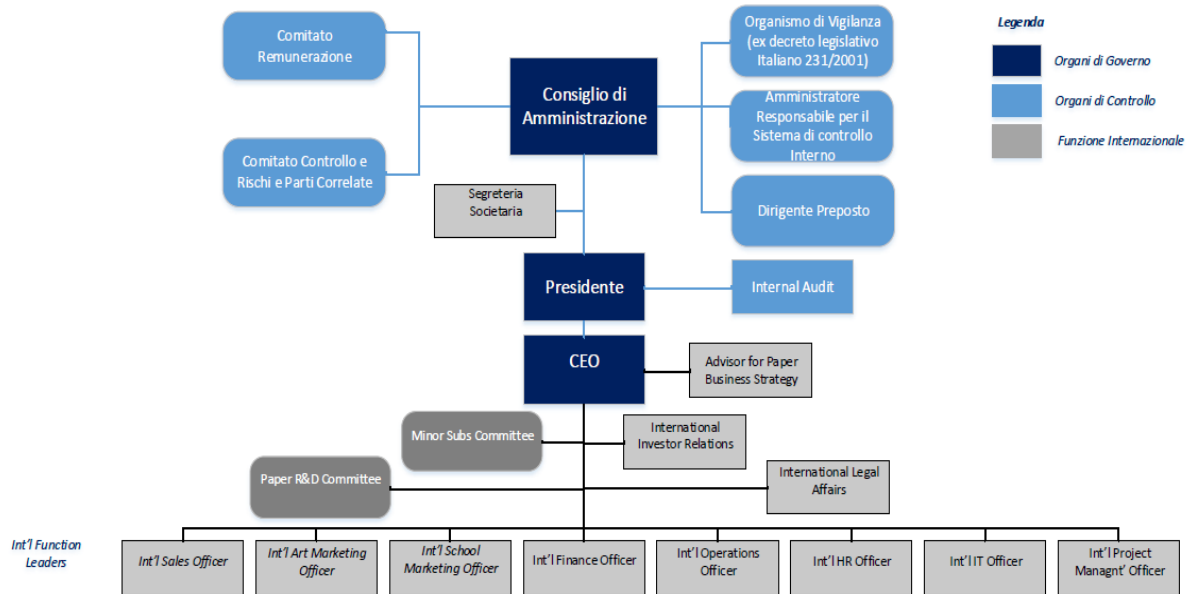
Comitato Remunerazione

Comitato Controllo e Rischi e Parti Correlate

Consiglio di Amministrazione

Organismo di Vigilanza (ex decreto legislativo Italiano 231/2001)

Amministratore Responsabile per il Sistema di controllo Interno

Dirigente Preposto

Legenda

Organi di Governo

Organi di Controllo

Funzione Internazionale

Segreteria Societaria

Presidente

Internal Audit

CEO

Advisor for Paper Business Strategy

Minor Subs Committee

International Investor Relations

Paper R&D Committee

International Legal Affairs

Int'l Function Leaders

Int'l Sales Officer

Int'l Art Marketing Officer

Int'l School Marketing Officer

Int'l Finance Officer

Int'l Operations Officer

Int'l HR Officer

Int'l IT Officer

Int'l Project Managnt' Officer